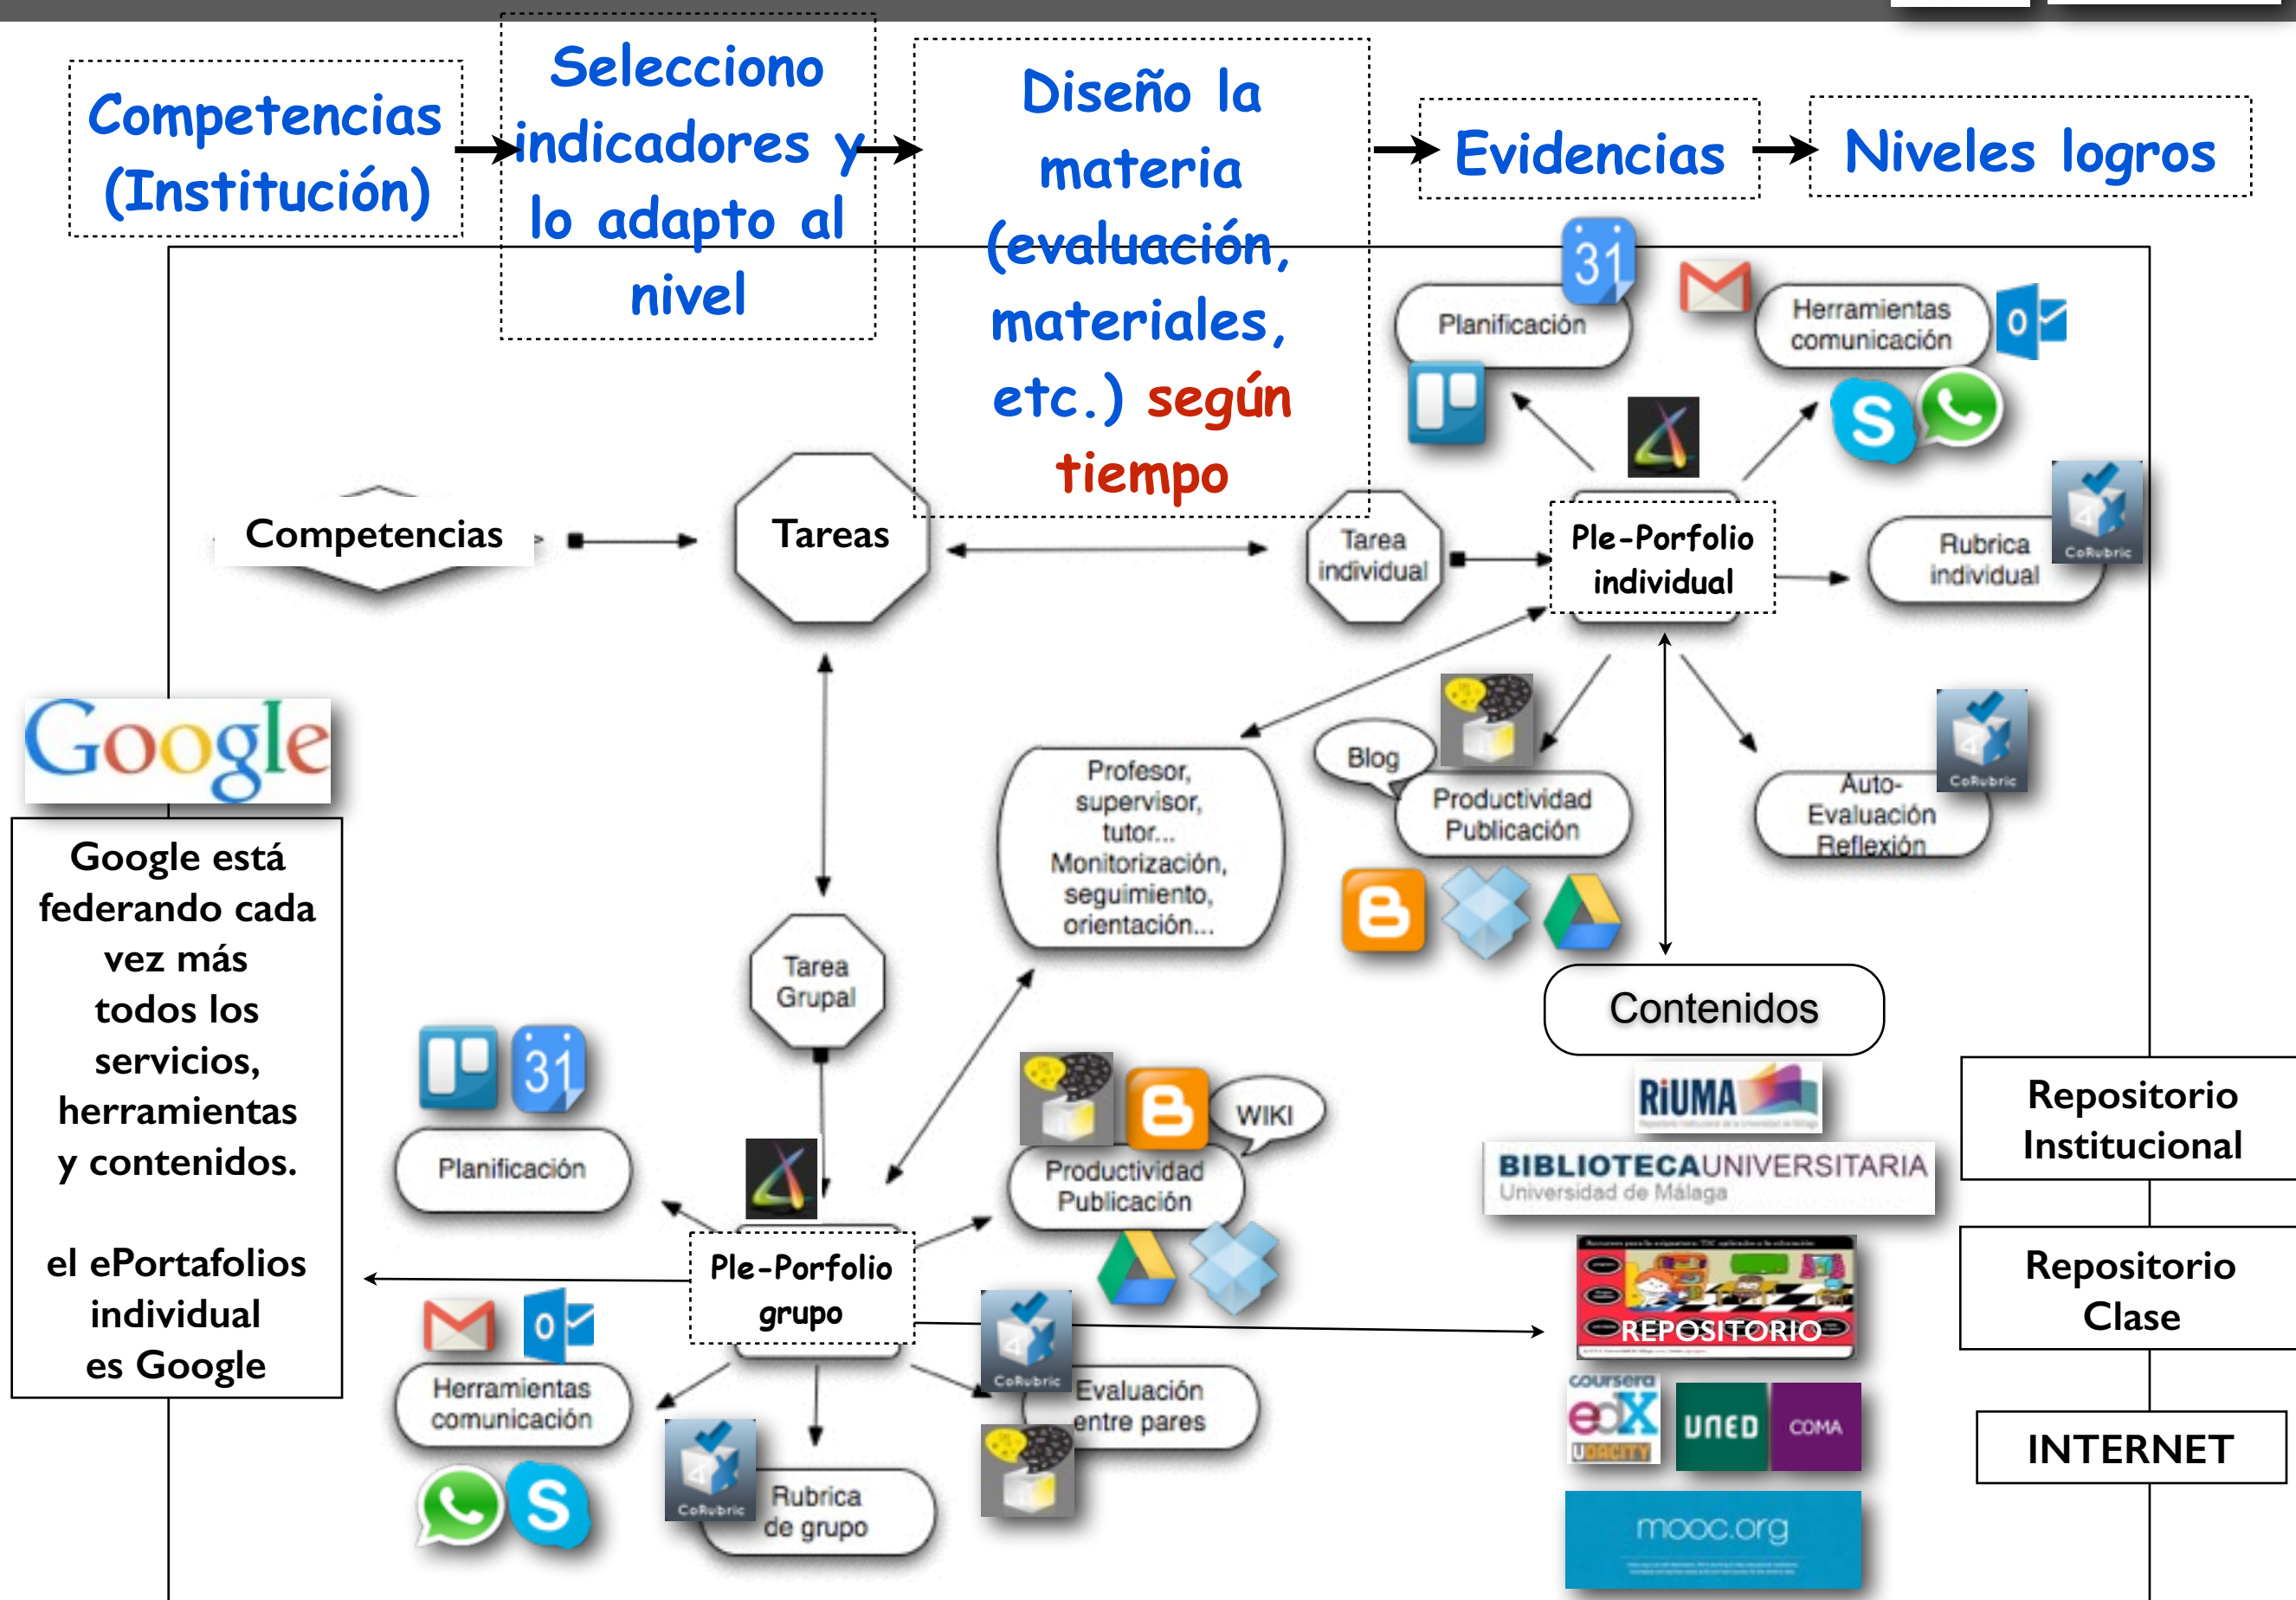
Competencias (Institución)

Selecciono indicadores y lo adapto al nivel

Diseño la materia (evaluación, materiales, etc.) según tiempo

Evidencias

Niveles logros

31

Planificación

Herramientas comunicación

Competencias

Tareas

Tarea individual

Ple-Porfolio individual

Rubrica individual

CoRubric

Google

Google está federando cada vez más todos los servicios, herramientas y contenidos.

el ePortafolios individual es Google

Profesor, supervisor, tutor... Monitorización, seguimiento, orientación...

Blog

Productividad Publicación

Auto-Evaluación Reflexión

CoRubric

Contenidos

Tarea Grupal

31

Planificación

RiUMA

BIBLIOTECAUNIVERSITARIA
Universidad de Málaga

Repositorio Institucional

WIKI

Productividad Publicación

Ple-Porfolio grupo

REPOSITORIO

Repositorio Clase

Herramientas comunicación

CoRubric

Evaluación entre pares

coursera

edX

UDACITY

UNED

COMA

INTERNET

CoRubric

Rubrica de grupo

mooc.org